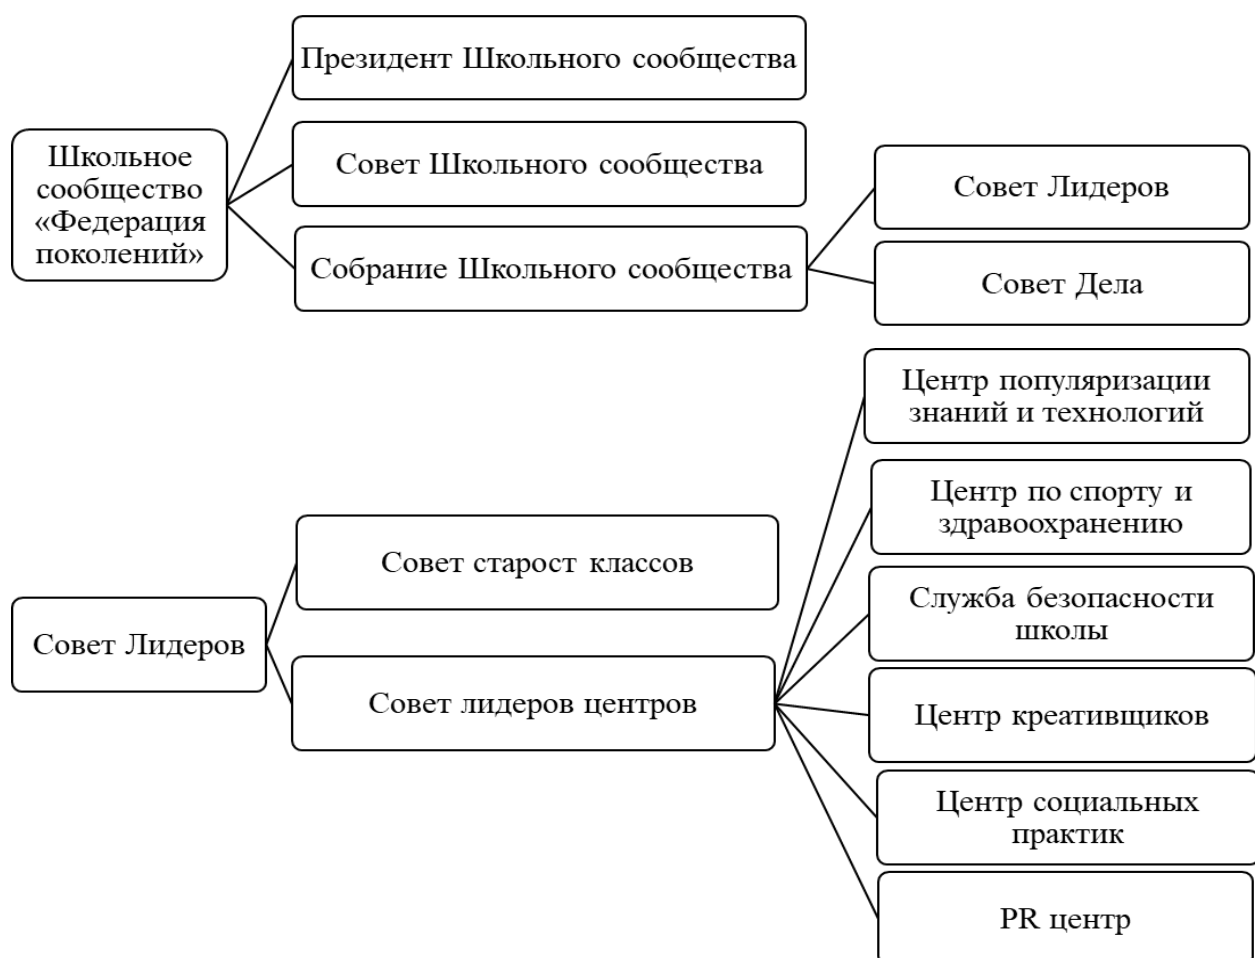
Школьное сообщество «Федерация поколений»

Президент Школьного сообщества

Совет Школьного сообщества

Собрание Школьного сообщества

Совет Лидеров

Совет Дела

Совет Лидеров

Совет старост классов

Совет лидеров центров

Центр популяризации знаний и технологий

Центр по спорту и здравоохранению

Служба безопасности школы

Центр креативщиков

Центр социальных практик

PR центр